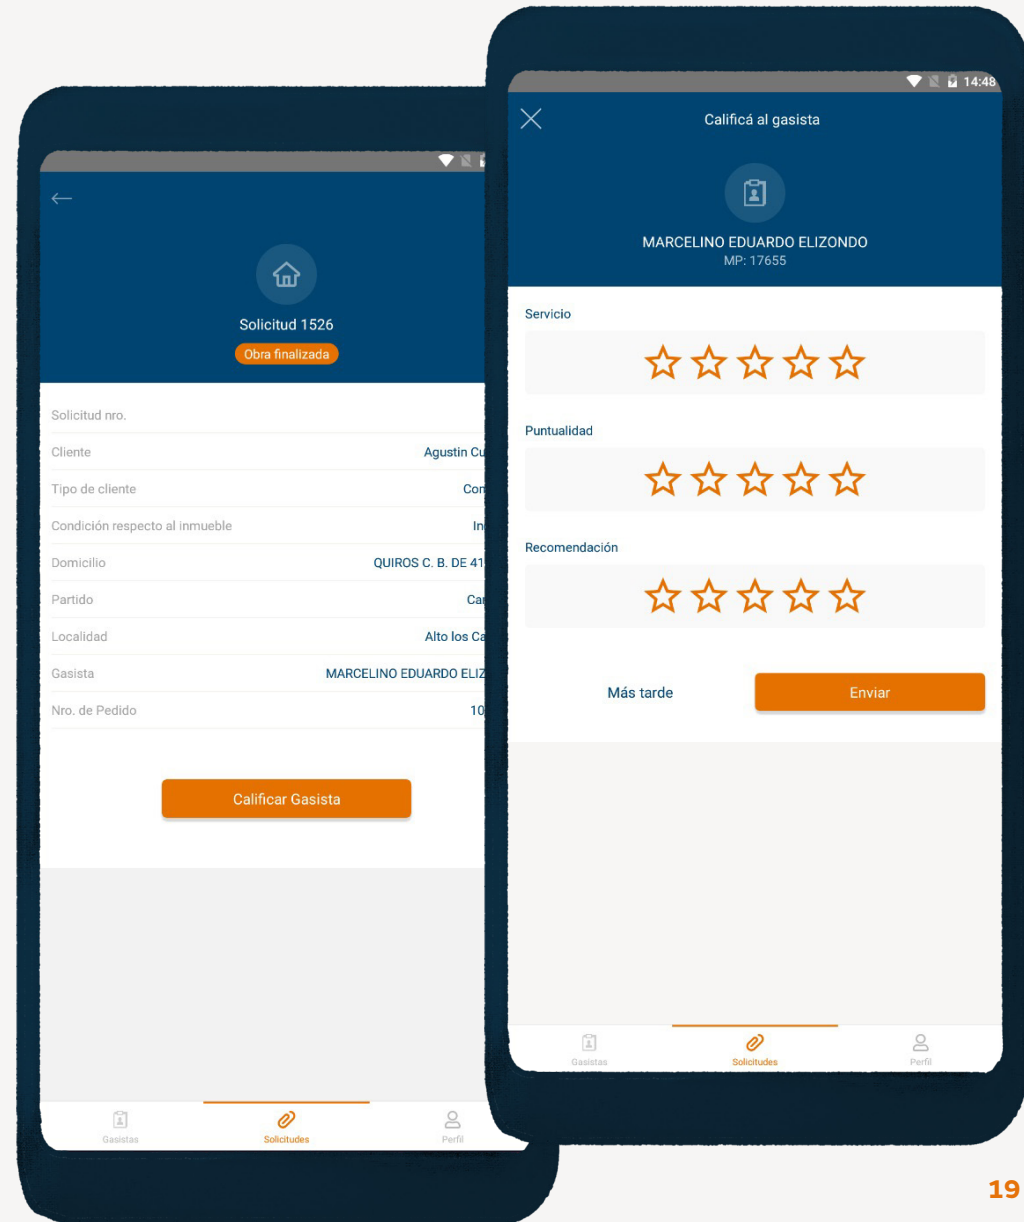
Solicitud 1526
Obra finalizada

Solicitud nro.
Cliente Agustin Cu
Tipo de cliente Con
Condición respecto al inmueble In
Domicilio QUIROS C. B. DE 41
Partido Ca
Localidad Alto los Ca
Gasista MARCELINO EDUARDO ELIZ
Nro. de Pedido 10

Calificar Gasista

Gasistas Solicitudes Perfil

14:48
Calificá al gasista

MARCELINO EDUARDO ELIZONDO
MP: 17655

Servicio

Puntualidad

Recomendación

Más tarde
Enviar

Gasistas Solicitudes Perfil

19